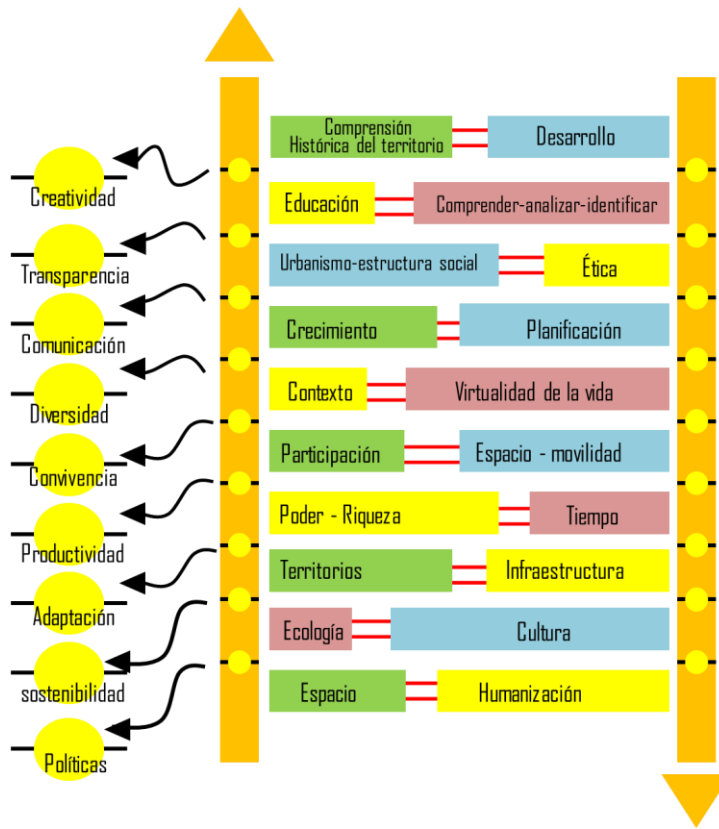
Creatividad
Transparencia
Comunicación
Diversidad
Convivencia
Productividad
Adaptación
sostenibilidad
Políticas

Comprensión Histórica del territorio — Desarrollo
Educación — Comprender-analizar-identificar
Urbanismo-estructura social — Ética
Crecimiento — Planificación
Contexto — Virtualidad de la vida
Participación — Espacio - movilidad
Poder - Riqueza — Tiempo
Territorios — Infraestructura
Ecología — Cultura
Espacio — Humanización